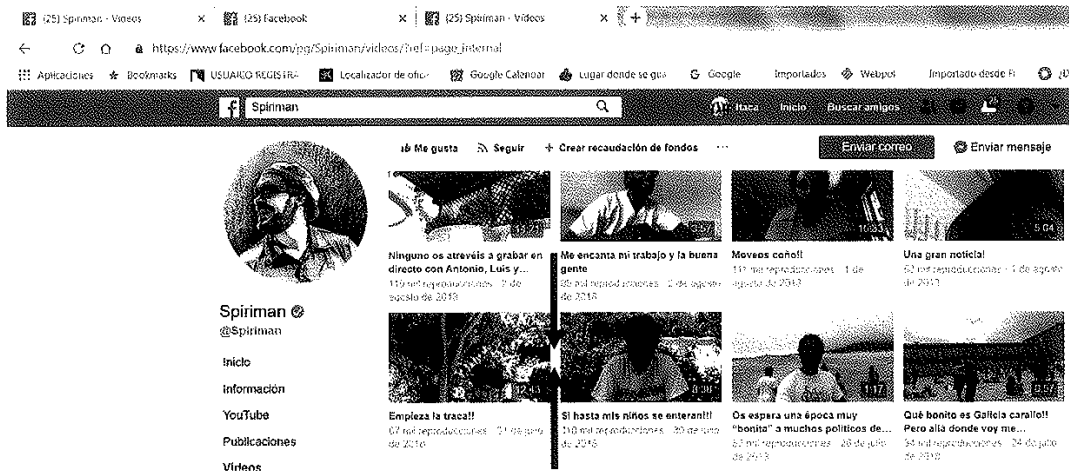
(25) Spiriman - Videos × (25) Facebook × (25) Spiriman - Videos × +

https://www.facebook.com/pg/Spiriman/videos/?ref=page_internal

Aplicaciones Bookmarks USUARIO REGISTRA Localizador de ofic Google Calendar Lugar donde se gu Google Importados Webpol Importado desde F

Spiriman

Itaca Inicio Buscar amigos

Me gusta Seguir + Crear recaudación de fondos ··· Enviar correo Enviar mensaje

Spiriman
@Spiriman

Inicio
Información
YouTube
Publicaciones
Vídeos

13:21
Ninguno os atrevéis a grabar en directo con Antonio, Luis y...
119 mil reproducciones · 2 de agosto de 2018

3:57
Me encanta mi trabajo y la buena gente
85 mil reproducciones · 2 de agosto de 2018

10:53
Moveos coño!!
111 mil reproducciones · 1 de agosto de 2018

5:04
Una gran noticia!
62 mil reproducciones · 1 de agosto de 2018

12:43
Empieza la traca!!
67 mil reproducciones · 31 de julio de 2018

0:30
Si hasta mis niños se enteran!!!
118 mil reproducciones · 30 de julio de 2018

1:17
Os espera una época muy "bonita" a muchos políticos de...
53 mil reproducciones · 28 de julio de 2018

0:57
Qué bonito es Galicia carallo!! Pero allá donde voy me...
94 mil reproducciones · 24 de julio de 2018